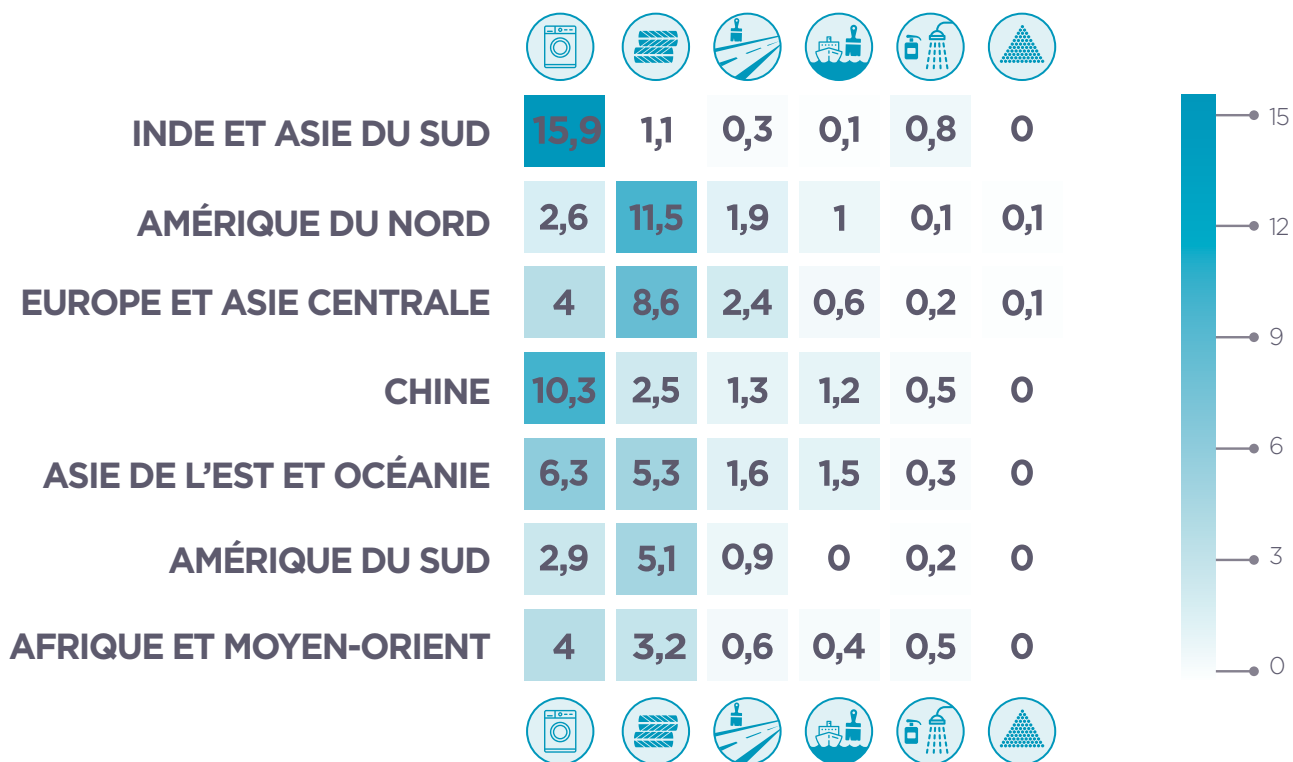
| | | | | | | |
|---|---|---|---|---|---|---|
| INDE ET ASIE DU SUD | 15,9 | 1,1 | 0,3 | 0,1 | 0,8 | 0 |
| AMÉRIQUE DU NORD | 2,6 | 11,5 | 1,9 | 1 | 0,1 | 0,1 |
| EUROPE ET ASIE CENTRALE | 4 | 8,6 | 2,4 | 0,6 | 0,2 | 0,1 |
| CHINE | 10,3 | 2,5 | 1,3 | 1,2 | 0,5 | 0 |
| ASIE DE L'EST ET OCÉANIE | 6,3 | 5,3 | 1,6 | 1,5 | 0,3 | 0 |
| AMÉRIQUE DU SUD | 2,9 | 5,1 | 0,9 | 0 | 0,2 | 0 |
| AFRIQUE ET MOYEN-ORIENT | 4 | 3,2 | 0,6 | 0,4 | 0,5 | 0 |

15
12
9
6
3
0